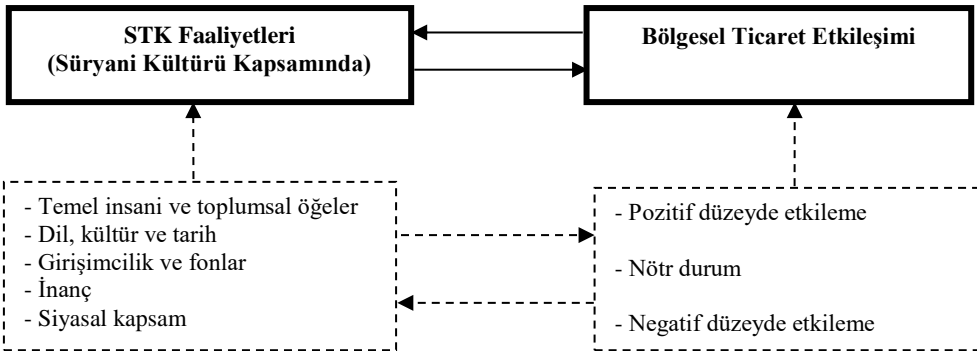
STK Faaliyetleri
(Süryani Kültürü Kapsamında)

Bölgesel Ticaret Etkileşimi

- Temel insani ve toplumsal öğeler
- Dil, kültür ve tarih
- Girişimcilik ve fonlar
- İnanç
- Siyasal kapsam

- Pozitif düzeyde etkileme

- Nötr durum

- Negatif düzeyde etkileme